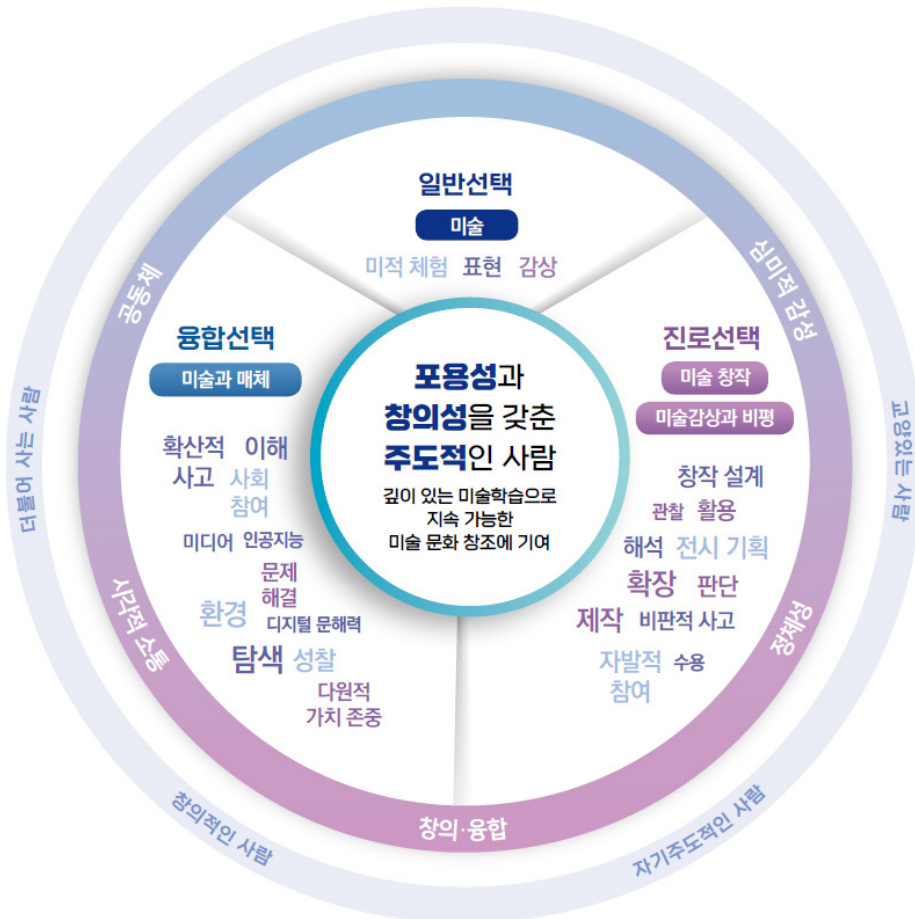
일반선택

미술

미적 체험 표현 감상

융합선택

미술과 매체

확산적 이해 사고 사회 참여 미디어 인공지능 문제 해결 환경 디지털 문해력 탐색 성찰 다원적 가치 존중

포용성과 창의성을 갖춘 주도적인 사람

깊이 있는 미술학습으로 지속 가능한 미술 문화 창조에 기여

진로선택

미술 창작

미술감상과 비평

창작 설계 관찰 활용 해석 전시 기획 확장 판단 제작 비판적 사고 자발적 수용 참여

공동체

심미적 감성

시각적 소통

정체성

창의·융합

더불어 사는 사람

교양있는 사람

창의적인 사람

자기주도적인 사람